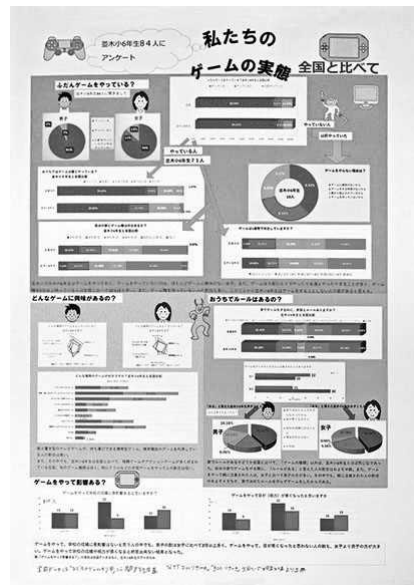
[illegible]小6年生84人に
アンケート

私たちの
ゲームの実態

全国と比べて

ふだんゲームをやっている？

男子

女子

やっている人

やっていない人

どんなゲームに興味があるの？

おうちでルールはあるの？

男子

女子

ゲームをやって影響ある？

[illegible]